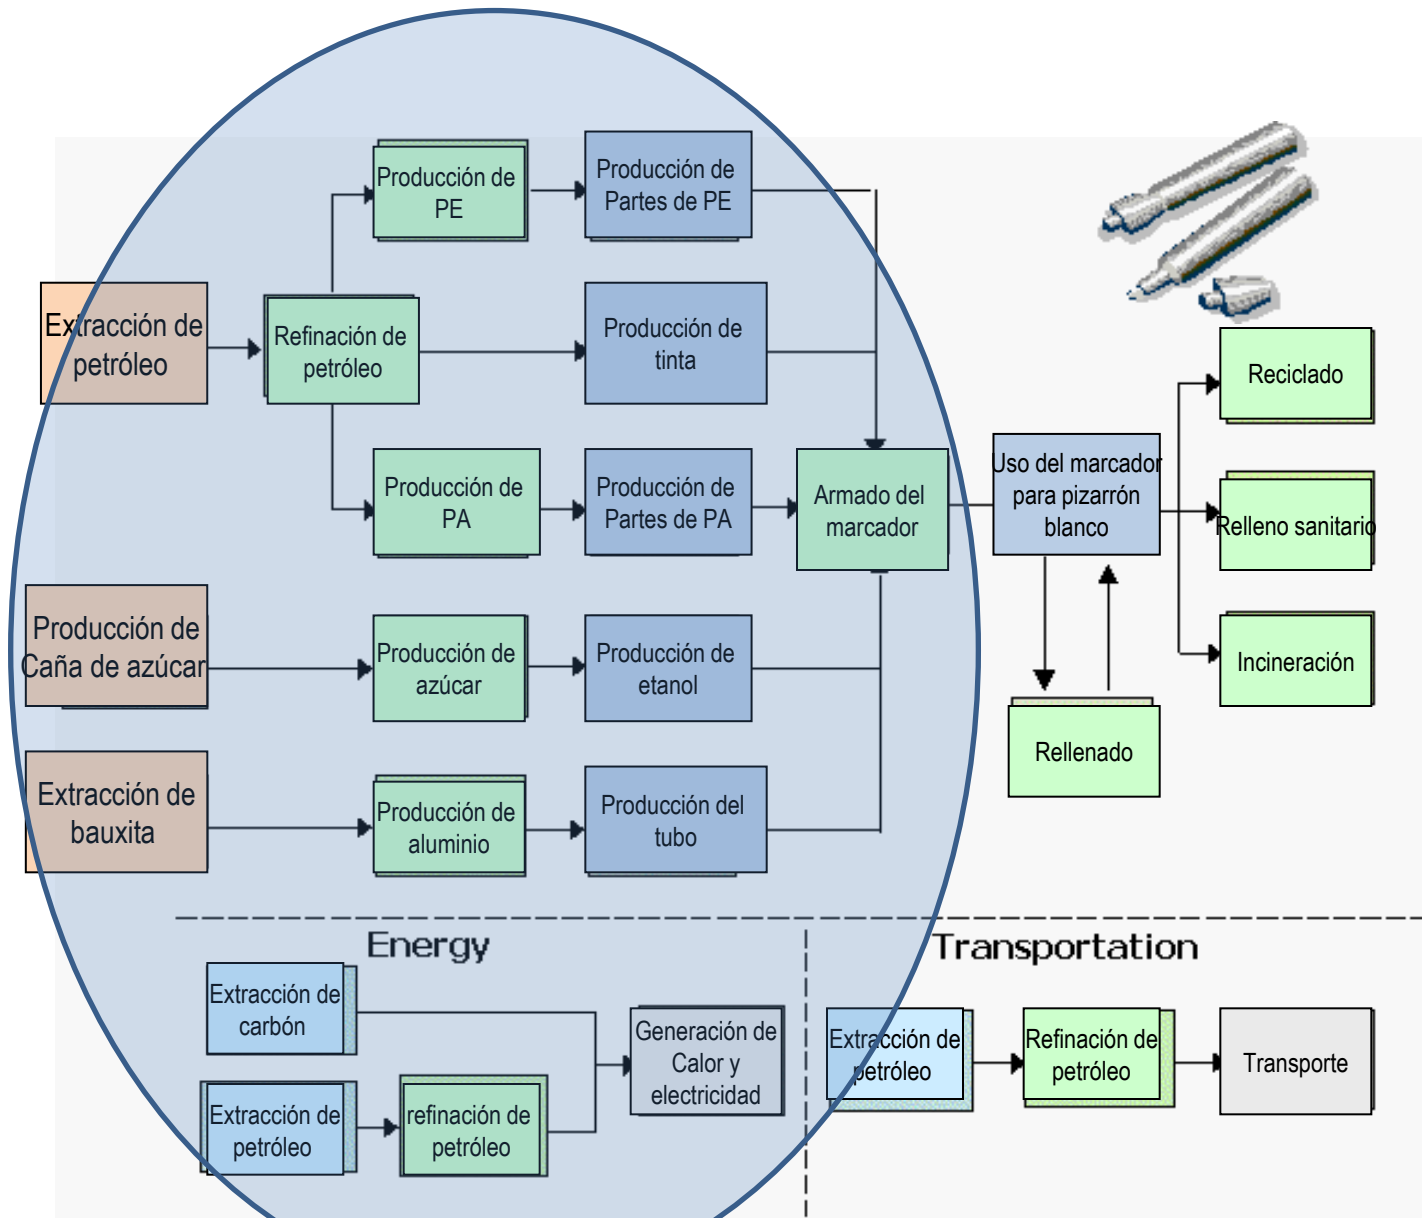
Extracción de petróleo

Refinación de petróleo

Producción de PE

Producción de Partes de PE

Producción de tinta

Producción de PA

Producción de Partes de PA

Armado del marcador

Uso del marcador para pizarrón blanco

Reciclado

Relleno sanitario

Incineración

Rellenado

Producción de Caña de azúcar

Producción de azúcar

Producción de etanol

Extracción de bauxita

Producción de aluminio

Producción del tubo

Energy

Extracción de carbón

Extracción de petróleo

refinación de petróleo

Generación de Calor y electricidad

Transportation

Extracción de petróleo

Refinación de petróleo

Transporte